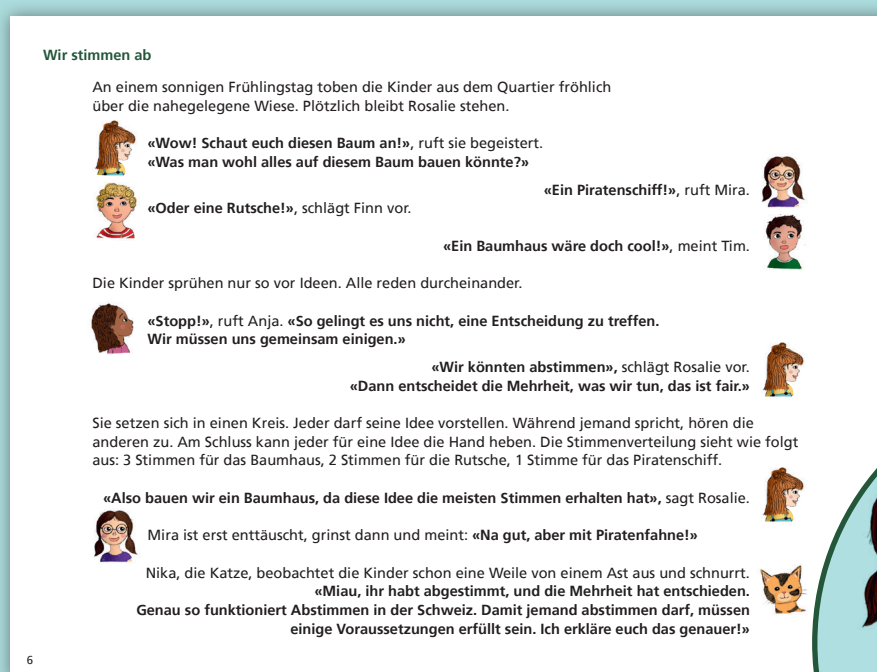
Wir stimmen ab

An einem sonnigen Frühlingstag toben die Kinder aus dem Quartier fröhlich über die nahegelegene Wiese. Plötzlich bleibt Rosalie stehen.

**«Wow! Schaut euch diesen Baum an!»**, ruft sie begeistert. **«Was man wohl alles auf diesem Baum bauen könnte?»**

**«Ein Piratenschiff!»**, ruft Mira.

**«Oder eine Rutsche!»**, schlägt Finn vor.

**«Ein Baumhaus wäre doch cool!»**, meint Tim.

Die Kinder sprühen nur so vor Ideen. Alle reden durcheinander.

**«Stopp!»**, ruft Anja. **«So gelingt es uns nicht, eine Entscheidung zu treffen. Wir müssen uns gemeinsam einigen.»**

**«Wir könnten abstimmen»**, schlägt Rosalie vor. **«Dann entscheidet die Mehrheit, was wir tun, das ist fair.»**

Sie setzen sich in einen Kreis. Jeder darf seine Idee vorstellen. Während jemand spricht, hören die anderen zu. Am Schluss kann jeder für eine Idee die Hand heben. Die Stimmenverteilung sieht wie folgt aus: 3 Stimmen für das Baumhaus, 2 Stimmen für die Rutsche, 1 Stimme für das Piratenschiff.

**«Also bauen wir ein Baumhaus, da diese Idee die meisten Stimmen erhalten hat»**, sagt Rosalie.

Mira ist erst enttäuscht, grinst dann und meint: **«Na gut, aber mit Piratenfahne!»**

Nika, die Katze, beobachtet die Kinder schon eine Weile von einem Ast aus und schnurrt. **«Miau, ihr habt abgestimmt, und die Mehrheit hat entschieden. Genau so funktioniert Abstimmen in der Schweiz. Damit jemand abstimmen darf, müssen einige Voraussetzungen erfüllt sein. Ich erkläre euch das genauer!»**

6